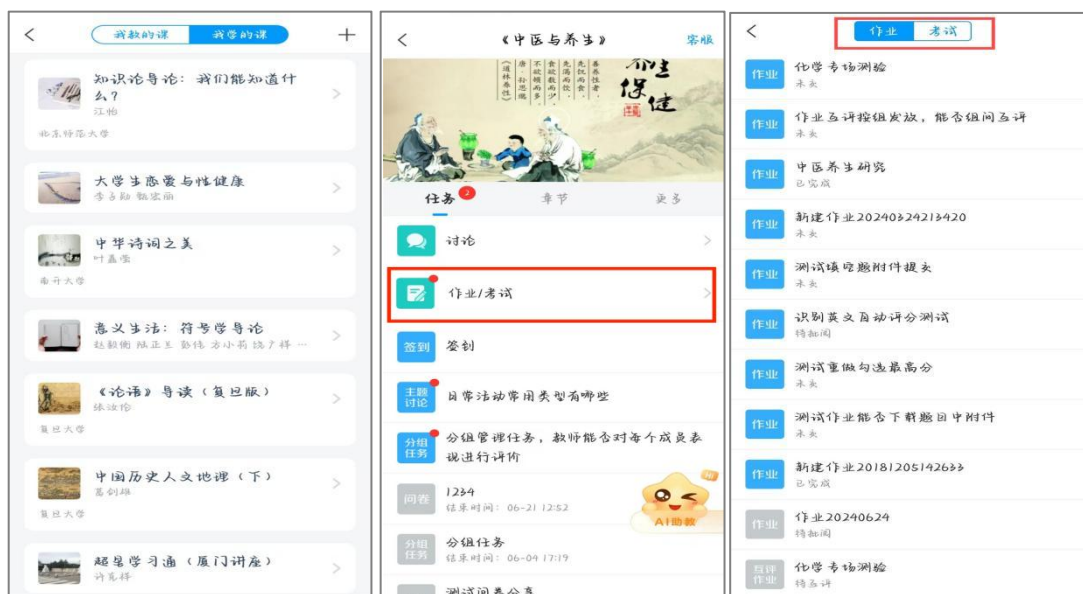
<

我教的课　我学的课

+

知识论导论：我们能知道什么？
江怡
北京师范大学

大学生恋爱与性健康
李占勋 魏宏丽

中华诗词之美
叶嘉莹
南开大学

意义生活：符号学导论
赵毅衡 陆正兰 彭佳 方小莉 饶广祥 …

《论语》导读（复旦版）
徐洪伦
复旦大学

中国历史人文地理（下）
葛剑雄
复旦大学

超星学习通（厦门讲座）
许克祥

<

《中医与养生》

客服

保健

任务 2　章节　更多

讨论

作业/考试

签到　签到

主题讨论　日常活动常用类型有哪些

分组任务　分组管理任务，教师能否对每个成员表现进行评价

问卷　1234
结束时间：06-21 12:52

分组任务　分组任务
结束时间：06-04 17:19

AI助教

测试问卷分享

<

作业　考试

作业　化学专场测验
未交

作业　作业互评按组发放，能否组间互评
未交

作业　中医养生研究
已完成

作业　新建作业20240324213420
未交

作业　测试填空题附件提交
未交

作业　识别英文自动评分测试
待批阅

作业　测试重做勾选最高分
未交

作业　测试作业能否下载题目中附件
未交

作业　新建作业20181205142633
已完成

作业　作业20240624
待批阅

互评作业　化学专场测验
待互评